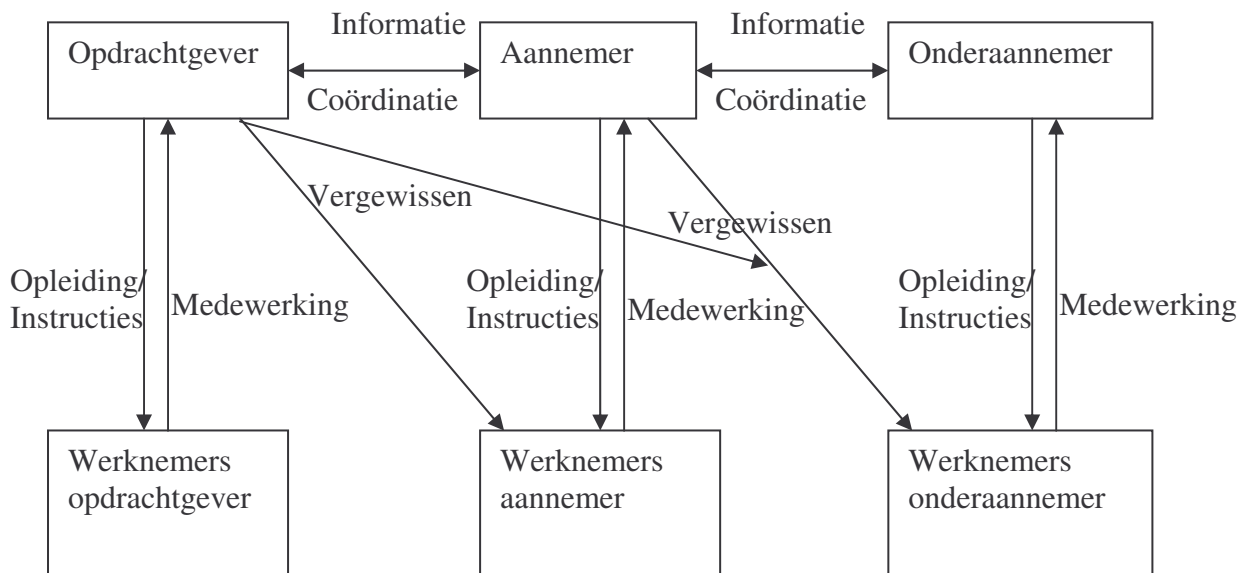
Informatie
Informatie
Opdrachtgever
Aannemer
Onderaannemer
Coördinatie
Coördinatie
Vergewissen
Vergewissen
Opleiding/
Instructies
Medewerking
Opleiding/
Instructies
Medewerking
Opleiding/
Instructies
Medewerking
Werknemers opdrachtgever
Werknemers aannemer
Werknemers onderaannemer